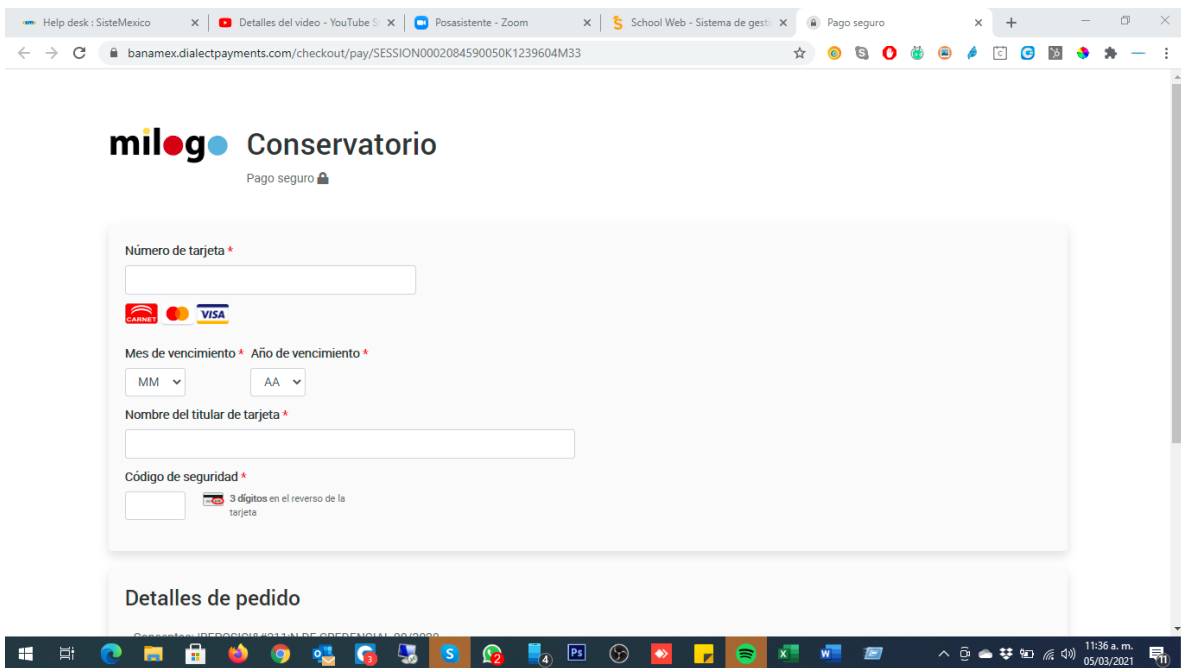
Help desk : SisteMexico
Detalles del video - YouTube S
Posasistente - Zoom
School Web - Sistema de gest
Pago seguro

banamex.dialectpayments.com/checkout/pay/SESSION0002084590050K1239604M33

milogo Conservatorio
Pago seguro

Número de tarjeta *

CARNET VISA

Mes de vencimiento * Año de vencimiento *
MM AA

Nombre del titular de tarjeta *

Código de seguridad *
3 dígitos en el reverso de la tarjeta

Detalles de pedido
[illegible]

11:36 a. m.
05/03/2021